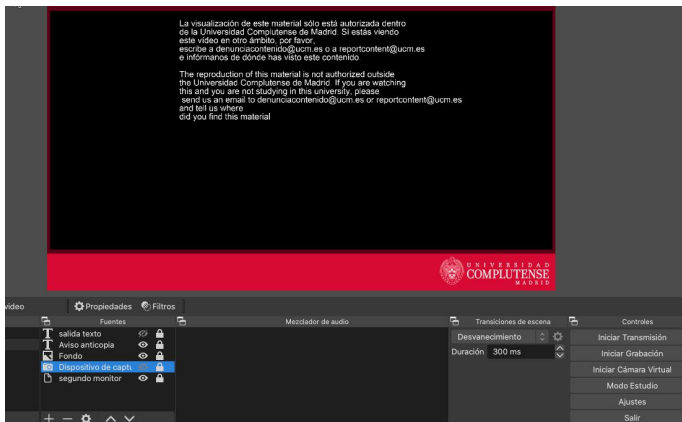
La visualización de este material sólo está autorizada dentro de la Universidad Complutense de Madrid. Si estás viendo este vídeo en otro ámbito, por favor, escribe a denunciacontenido@ucm.es o a reportcontent@ucm.es e infórmanos de dónde has visto este contenido

The reproduction of this material is not authorized outside the Universidad Complutense de Madrid. If you are watching this and you are not studying in this university, please send us an email to denunciacontenido@ucm.es or reportcontent@ucm.es and tell us where did you find this material

UNIVERSIDAD COMPLUTENSE MADRID

vídeo
Propiedades
Filtros

Fuentes
salida texto
Aviso anticopia
Fondo
Dispositivo de captu
segundo monitor

Mezclador de audio

Transiciones de escena
Desvanecimiento
Duración 300 ms

Controles
Iniciar Transmisión
Iniciar Grabación
Iniciar Cámara Virtual
Modo Estudio
Ajustes
Salir